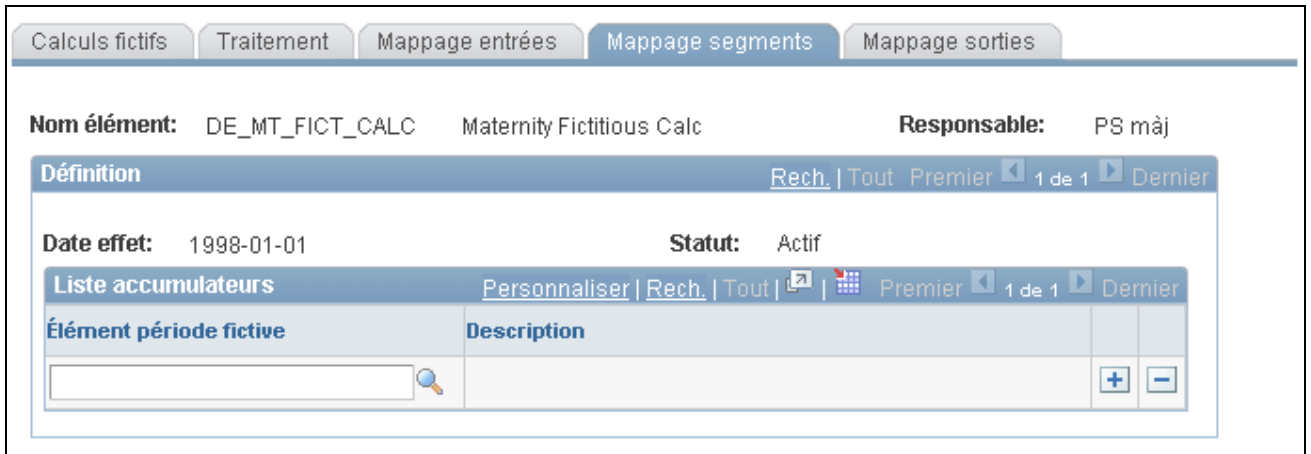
Calculs fictifs | Traitement | Mappage entrées | Mappage segments | Mappage sorties

Nom élément: DE_MT_FICT_CALC Maternity Fictitious Calc Responsable: PS màj

Définition Rech. | Tout Premier 1 de 1 Dernier

Date effet: 1998-01-01 Statut: Actif

Liste accumulateurs Personnaliser | Rech. | Tout | Premier 1 de 1 Dernier

| Élément période fictive | Description | | |
|---|---|---|---|
| | | + | − |